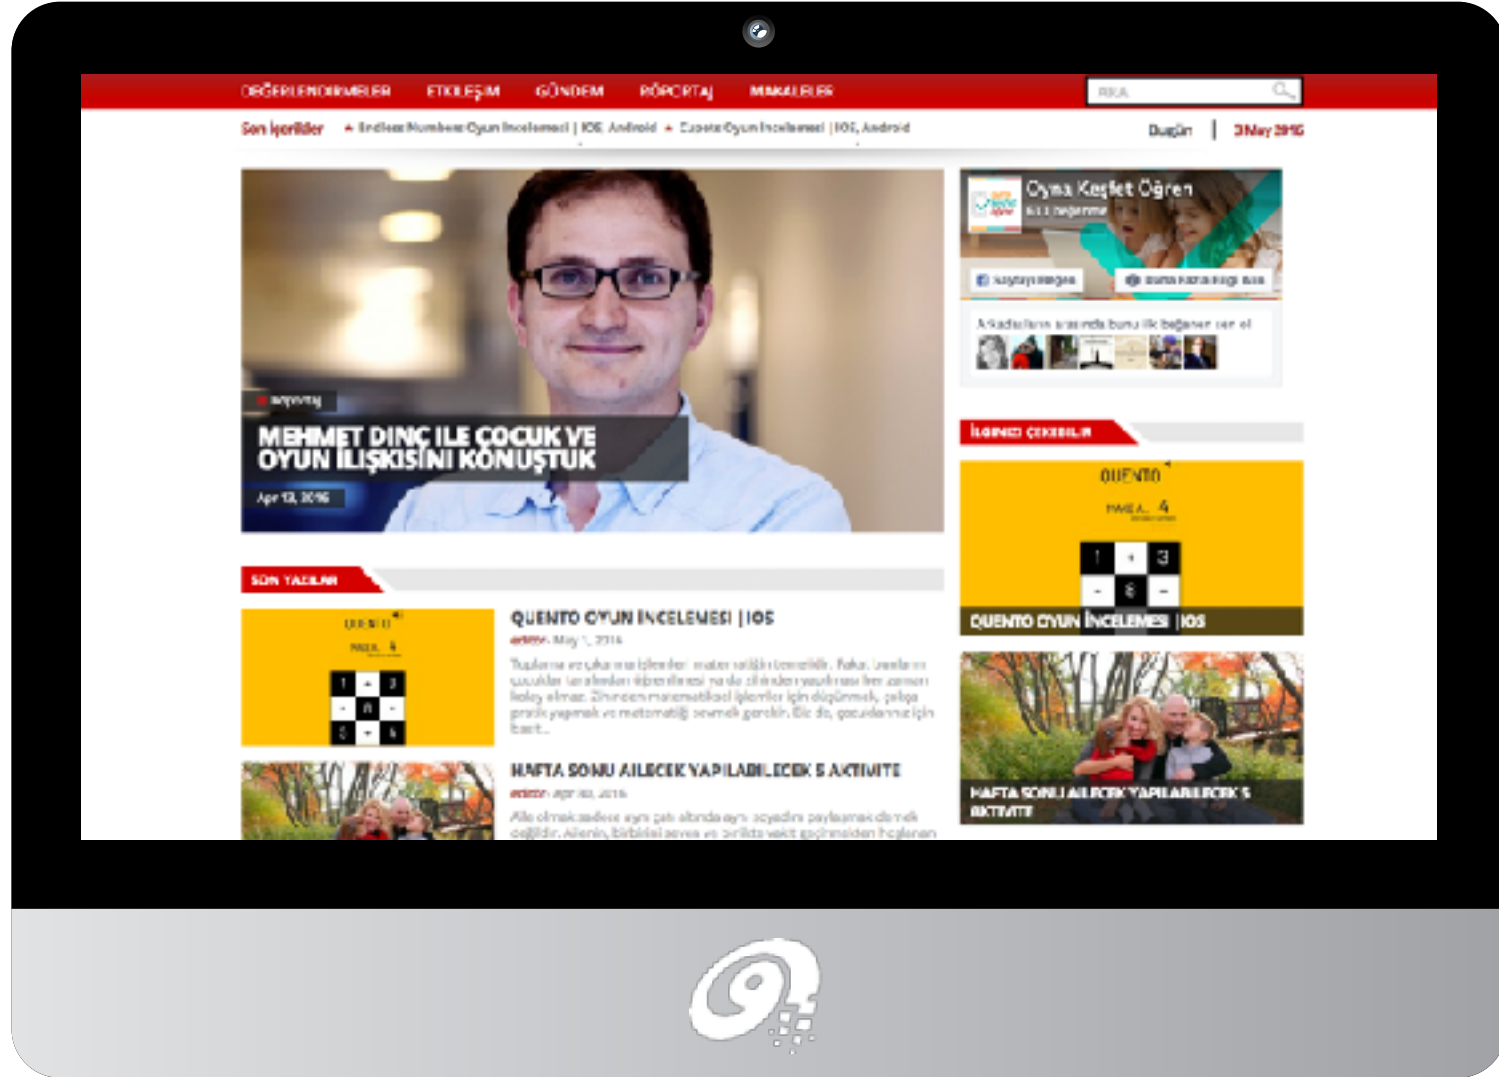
DEĞERLENDİRMELER ETKİLEŞİM GÜNDEM RÖPORTAJ MAKALELER

ARA

Son İçerikler Endless Numbers Oyun İncelemesi | IOS, Android Quento Oyun İncelemesi | IOS, Android

Bugün | 3 May 2016

RÖPORTAJ

MEHMET DİNÇ İLE ÇOCUK VE OYUN İLİŞKİSİNİ KONUŞTUK

Apr 13, 2016

Oyna Keşfet Öğren

Arkadaşların arasında bunu ilk beğenen sen ol

İLGİNİZİ ÇEKEBİLİR

QUENTO

1 + 3
- 8 -

QUENTO OYUN İNCELEMESİ | IOS

SON YAZILAR

QUENTO

1 + 3
- 8 -
5 - 4

QUENTO OYUN İNCELEMESİ | IOS

May 1, 2016

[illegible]

HAFTA SONU AİLECEK YAPILABİLECEK 5 AKTİVİTE

Apr 30, 2016

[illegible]

HAFTA SONU AİLECEK YAPILABİLECEK 5 AKTİVİTE